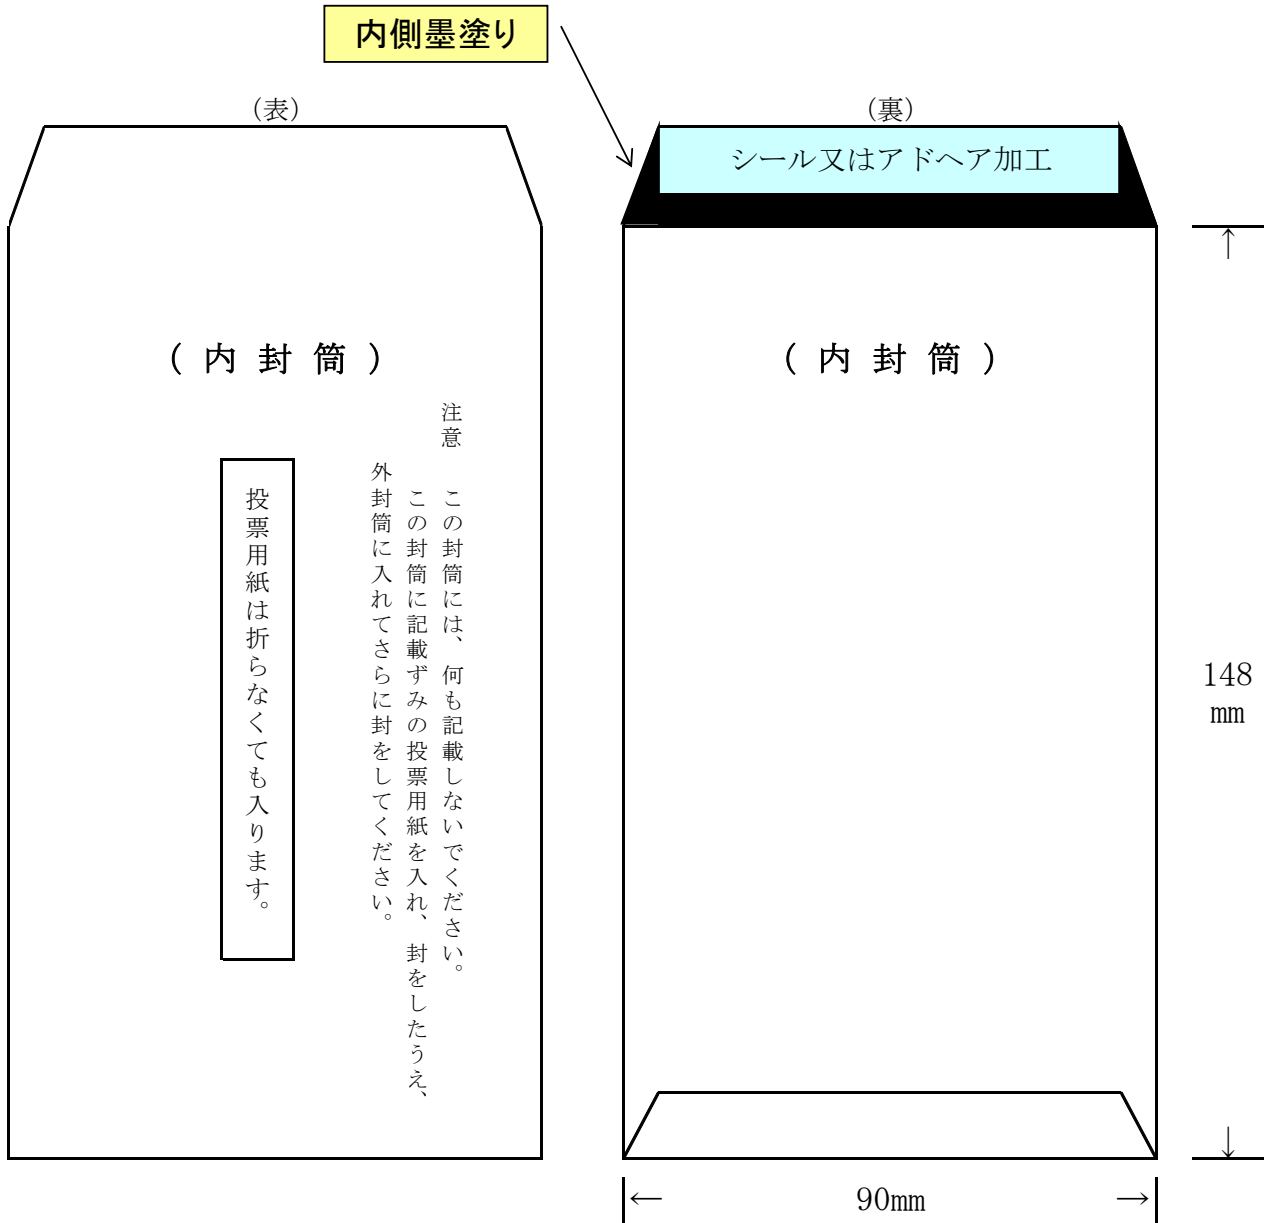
内側墨塗り

（表）

（内封筒）

注意
この封筒には、何も記載しないでください。
この封筒に記載ずみの投票用紙を入れ、封をしたうえ、外封筒に入れてさらに封をしてください。

投票用紙は折らなくても入ります。

（裏）

シール又はアドヘア加工

（内封筒）

148 mm

90mm